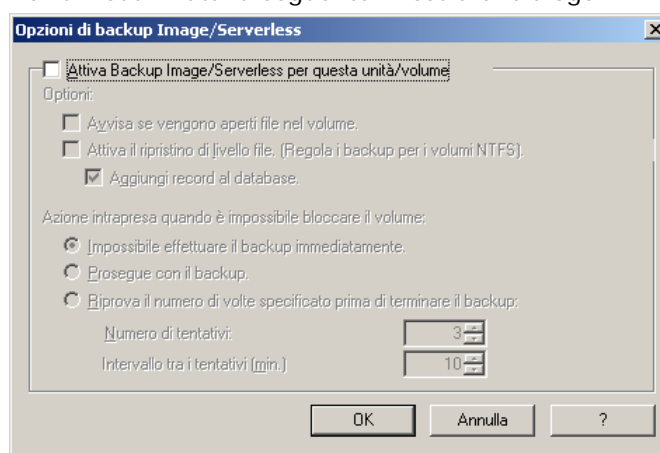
Opzioni di backup Image/Serverless

Attiva Backup Image/Serverless per questa unità/volume

Opzioni:

Avvisa se vengono aperti file nel volume.

Attiva il ripristino di livello file. (Regola i backup per i volumi NTFS).

Aggiungi record al database.

Azione intrapresa quando è impossibile bloccare il volume:

Impossibile effettuare il backup immediatamente.

Prosegue con il backup.

Riprova il numero di volte specificato prima di terminare il backup:

Numero di tentativi: 3

Intervallo tra i tentativi (min.) 10

OK

Annulla

?